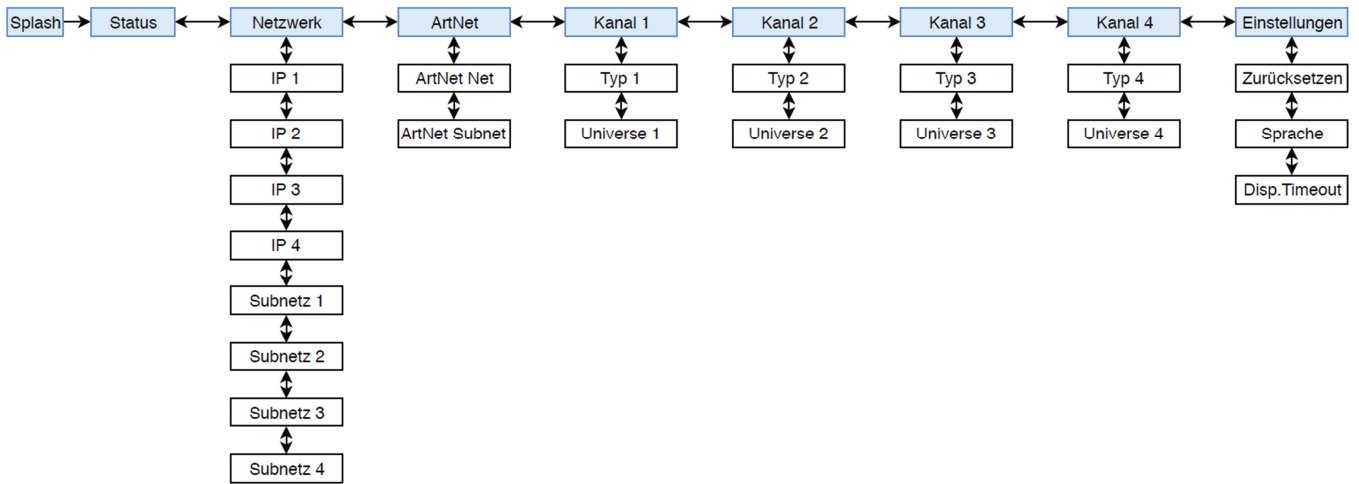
Splash
Status
Netzwerk
IP 1
IP 2
IP 3
IP 4
Subnetz 1
Subnetz 2
Subnetz 3
Subnetz 4
ArtNet
ArtNet Net
ArtNet Subnet
Kanal 1
Typ 1
Universe 1
Kanal 2
Typ 2
Universe 2
Kanal 3
Typ 3
Universe 3
Kanal 4
Typ 4
Universe 4
Einstellungen
Zurücksetzen
Sprache
Disp.Timeout